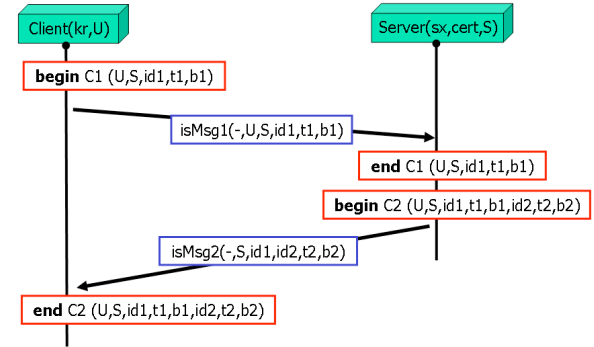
Client(kr,U)

Server(sx,cert,S)

**begin** C1 (U,S,id1,t1,b1)

isMsg1(-,U,S,id1,t1,b1)

**end** C1 (U,S,id1,t1,b1)

**begin** C2 (U,S,id1,t1,b1,id2,t2,b2)

isMsg2(-,S,id1,id2,t2,b2)

**end** C2 (U,S,id1,t1,b1,id2,t2,b2)